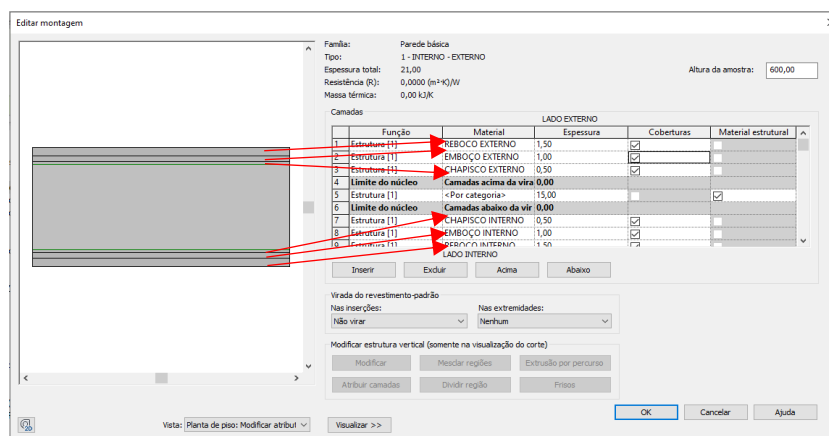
Editar montagem

Família: Parede básica
Tipo: 1 - INTERNO - EXTERNO
Espessura total: 21,00
Resistência (R): 0,0000 (m²·K)/W
Massa térmica: 0,00 kJ/K

Altura da amostra: 600,00

Camadas
LADO EXTERNO

| | Função | Material | Espessura | Coberturas | Material estrutural |
|---|---|---|---|---|---|
| 1 | Estrutura [1] | REBOCO EXTERNO | 1,50 | ☑ | |
| 2 | Estrutura [1] | EMBOÇO EXTERNO | 1,00 | ☑ | |
| 3 | Estrutura [1] | CHAPISCO EXTERNO | 0,50 | ☑ | |
| 4 | Limite do núcleo | Camadas acima da vira | 0,00 | | |
| 5 | Estrutura [1] | <Por categoria> | 15,00 | | ☑ |
| 6 | Limite do núcleo | Camadas abaixo da vir | 0,00 | | |
| 7 | Estrutura [1] | CHAPISCO INTERNO | 0,50 | ☑ | |
| 8 | Estrutura [1] | EMBOÇO INTERNO | 1,00 | ☑ | |
| 9 | Estrutura [1] | REBOCO INTERNO | 1,50 | | |

LADO INTERNO

Inserir Excluir Acima Abaixo

Virada do revestimento-padrão
Nas inserções: Não virar
Nas extremidades: Nenhum

Modificar estrutura vertical (somente na visualização do corte)
Modificar Mesclar regiões Extrusão por percurso
Atribuir camadas Dividir região Frisos

Vista: Planta de piso: Modificar atribut Visualizar >>

OK Cancelar Ajuda